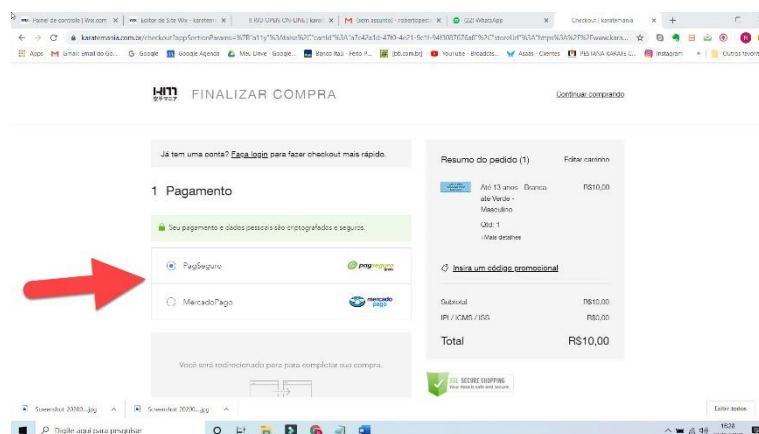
Painel de controle | Wix.com | Editor de Site Wix - karatem | II RIO OPEN ON-LINE | karat | (sem assunto) - robertopere | (12) WhatsApp | Checkout | karatemania

karatemania.com.br/checkout?appSectionParams=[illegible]

Apps | Gmail: email do Go... | Google | Google Agenda | Meu Drive - Google... | Banco Itaú - Feito P... | (bb.com.br) | YouTube - Broadcas... | Asaas - Clientes | PESTANA KARATE C... | Instagram | Outros favoritos

FINALIZAR COMPRA

Continuar comprando

Já tem uma conta? Faça login para fazer checkout mais rápido.

1 Pagamento

Seu pagamento e dados pessoais são criptografados e seguros.

PagSeguro

pagseguro

MercadoPago

mercado pago

Você será redirecionado para para completar sua compra.

Resumo do pedido (1)

Editar carrinho

Até 13 anos - Branca até Verde - Masculino

R$10,00

Qtd: 1

Mais detalhes

Inserir um código promocional

Subtotal R$10,00

IPI / ICMS / ISS R$0,00

Total R$10,00

SSL SECURE SHOPPING
Your data is safe and secure

Screenshot 20200....jpg

Screenshot 20200....jpg

Exibir todos

Digite aqui para pesquisar

1628